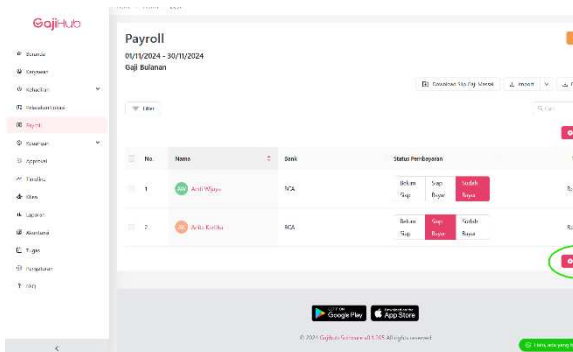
GajiHub

Beranda
Karyawan
Kehadiran
Pelaporan Lemur
Payroll
Keuangan
Approval
Timeline
Kios
Laporan
Akuntansi
Tugas
Pengaturan
FAQ

<

Payroll
01/11/2024 - 30/11/2024
Gaji Bulanan

Download Slip Gaji Massal
Import
Filter

| No. | Nama | Bank | Status Pembayaran |
|---|---|---|---|
| 1 | Arif Wijaya | BCA | Belum Siap / Siap Bayar / Sudah Bayar |
| 2 | Anita Kartika | BCA | Belum Siap / Siap Bayar / Sudah Bayar |

Google Play
App Store

© 2024 GajiHub Software v01.265 All rights reserved.